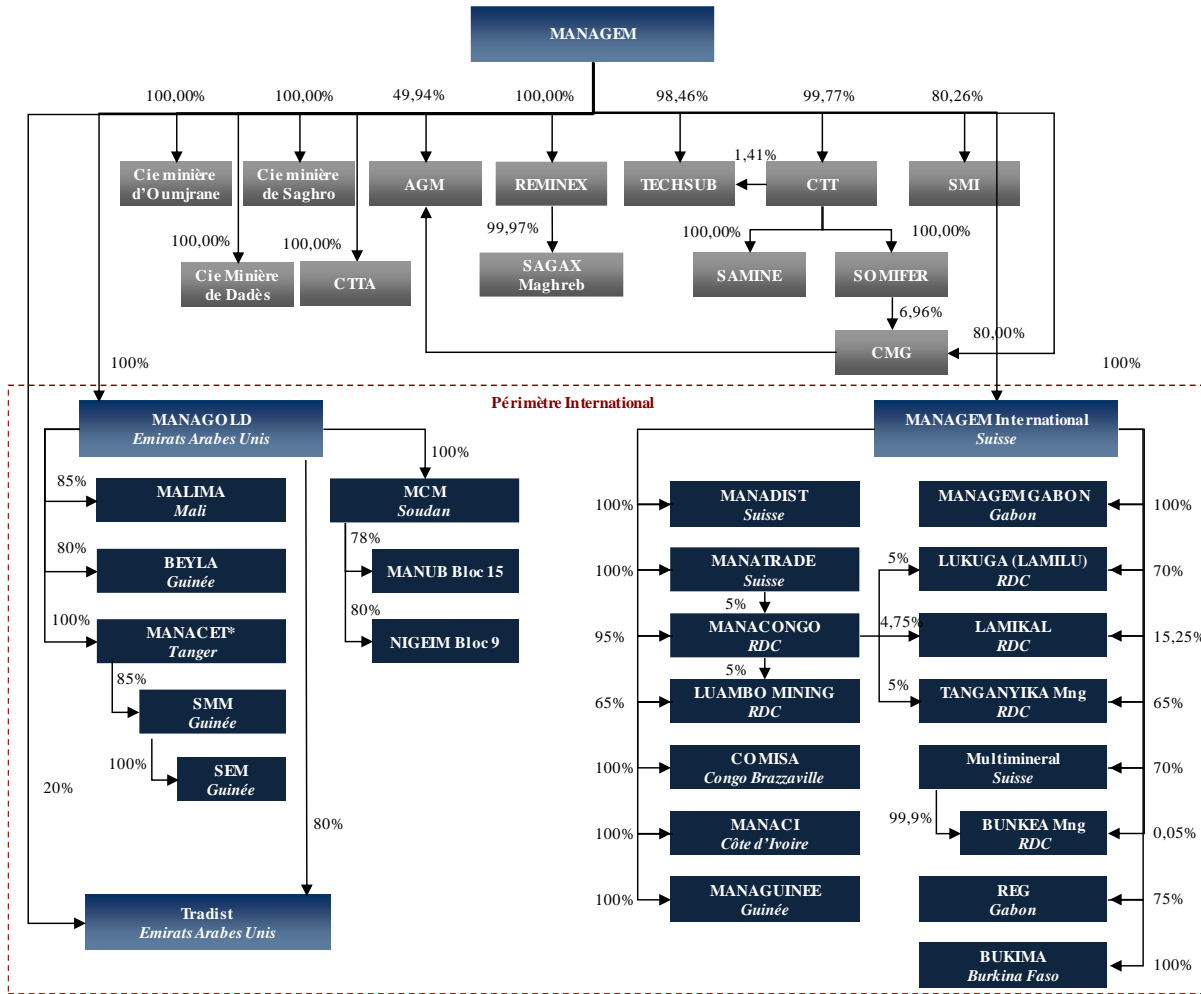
MANAGEM

100,00%
100,00%
49,94%
100,00%
98,46%
99,77%
80,26%

Cie minière d'Oumjrane
Cie minière de Saghro
AGM
REMINEX
TECHSUB
1,41%
CTT
SMI

100,00%
100,00%
99,97%
100,00%
100,00%

Cie Minière de Dadès
CTTA
SAGAX Maghreb
SAMINE
SOMIFER

6,96%
80,00%

CMG

100%
100%

Périmètre International

MANAGOLD
Emirats Arabes Unis

100%

85%
MALIMA
Mali

MCM
Soudan

78%
MANUB Bloc 15

80%
BEYLA
Guinée

80%
NIGEIM Bloc 9

100%
MANACET*
Tanger

85%
SMM
Guinée

100%
SEM
Guinée

20%

80%

Tradist
Emirats Arabes Unis

MANAGEM International
Suisse

100%
MANADIST
Suisse

MANAGEM GABON
Gabon
100%

100%
MANATRADE
Suisse

5%
LUKUGA (LAMILU)
RDC
70%

5%

95%
MANACONGO
RDC

4,75%
LAMIKAL
RDC
15,25%

5%

65%
LUAMBO MINING
RDC

5%
TANGANYIKA Mng
RDC
65%

100%
COMISA
Congo Brazzaville

Multimineral
Suisse
70%

99,9%

100%
MANACI
Côte d'Ivoire

BUNKEA Mng
RDC
0,05%

100%
MANAGUINEE
Guinée

REG
Gabon
75%

BUKIMA
Burkina Faso
100%